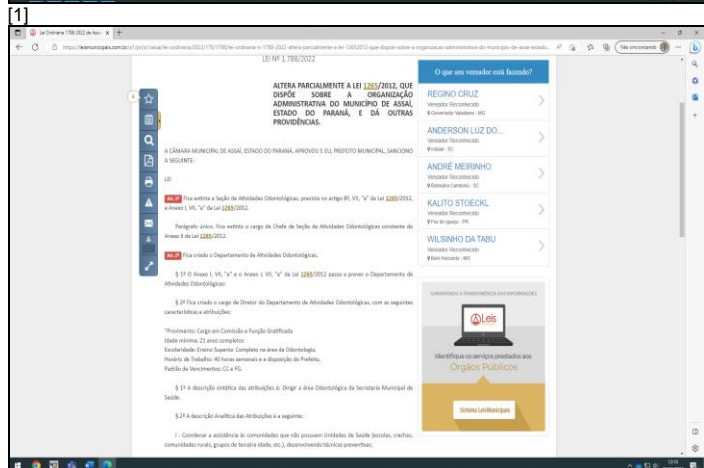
[1]

Lei Ordinária 1788/2022 de Assaí

https://leismunicipais.com.br/a1/pr/a/assai/lei-ordinaria/2022/178/1788/lei-ordinaria-n-1788-2022-altera-parcialmente-a-lei-1265-2012-que-dispoe-sobre-a-organizacao-administrativa-do-municipio-de-assai-estado...

Não sincronizando

LEI Nº 1.788/2022

ALTERA PARCIALMENTE A LEI 1265/2012, QUE DISPÕE SOBRE A ORGANIZAÇÃO ADMINISTRATIVA DO MUNICÍPIO DE ASSAÍ, ESTADO DO PARANÁ, E DÁ OUTRAS PROVIDÊNCIAS.

A CÂMARA MUNICIPAL DE ASSAÍ, ESTADO DO PARANÁ, APROVOU E EU, PREFEITO MUNICIPAL, SANCIONO A SEGUINTE:

LEI

Art. 1º Fica extinta a Seção de Atividades Odontológicas, prevista no artigo 8º, VII, "a" da Lei 1265/2012, e Anexo I, VII, "a" da Lei 1265/2012.

Parágrafo único. Fica extinto o cargo de Chefe de Seção de Atividades Odontológicas constante do Anexo II da Lei 1265/2012.

Art. 2º Fica criado o Departamento de Atividades Odontológicas.

§ 1º O Anexo I, VII, "a" e o Anexo I, VII, "a" da Lei 1265/2012 passa a prever o Departamento de Atividades Odontológicas:

§ 2º Fica criado o cargo de Diretor do Departamento de Atividades Odontológicas, com as seguintes características e atribuições:

"Provimento: Cargo em Comissão e Função Gratificada
Idade mínima: 22 anos completos
Escolaridade: Ensino Superior Completo na área da Odontologia.
Horário de Trabalho: 40 horas semanais e a disposição do Prefeito.
Padrão de Vencimentos: CC e FG.

§ 1º A descrição sintética das atribuições é: Dirigir a área Odontológica da Secretaria Municipal de Saúde.

§ 2º A descrição Analítica das Atribuições é a seguinte:

I - Coordenar a assistência às comunidades que não possuem Unidades de Saúde (escolas, creches, comunidades rurais, grupos de terceira idade, etc.), desenvolvendo técnicas preventivas;

O que seu vereador está fazendo?

REGINO CRUZ
Vereador Reconhecido
Governador Valadares - MG

ANDERSON LUZ DO...
Vereador Reconhecido
Irituia - SC

ANDRÉ MEIRINHO
Vereador Reconhecido
Balneário Camboriú - SC

KALITO STOECKL
Vereador Reconhecido
Foz do Iguaçu - PR

WILSINHO DA TABU
Vereador Reconhecido
Belo Horizonte - MG

GARANTINDO A TRANSPARÊNCIA DAS INFORMAÇÕES

Leis

Identifique os serviços prestados aos
Órgãos Públicos

Sistema LeisMunicipais